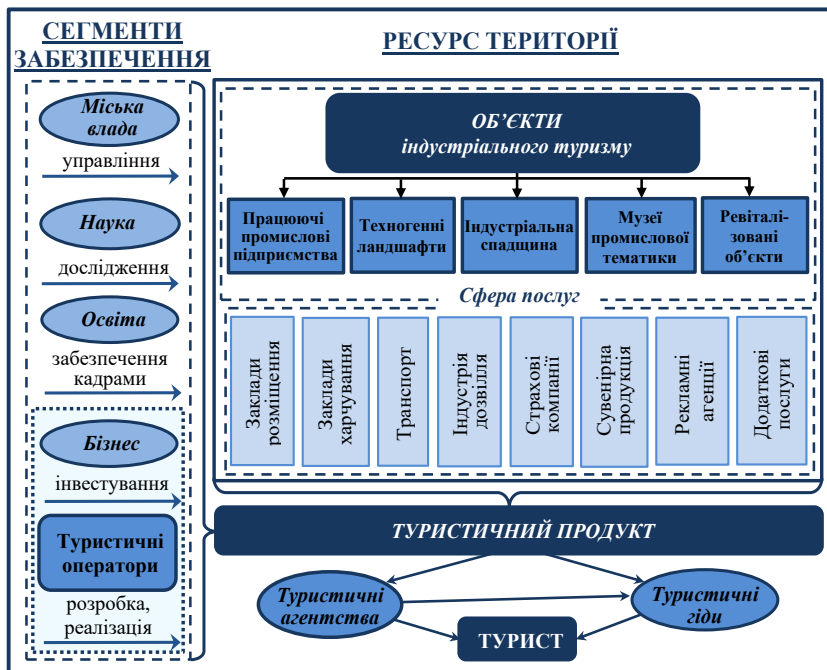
СЕГМЕНТИ ЗАБЕЗПЕЧЕННЯ

РЕСУРС ТЕРИТОРІЇ

Міська влада

управління

Наука

дослідження

Освіта

забезпечення кадрами

Бізнес

інвестування

Туристичні оператори

розробка, реалізація

ОБ'ЄКТИ індустріального туризму

Працюючі промислові підприємства

Техногенні ландшафти

Індустріальна спадщина

Музеї промислової тематики

Ревіталізовані об'єкти

Сфера послуг

Заклади розміщення

Заклади харчування

Транспорт

Індустрія дозвілля

Страхові компанії

Сувенірна продукція

Рекламні агенції

Додаткові послуги

ТУРИСТИЧНИЙ ПРОДУКТ

Туристичні агентства

Туристичні гіди

ТУРИСТ